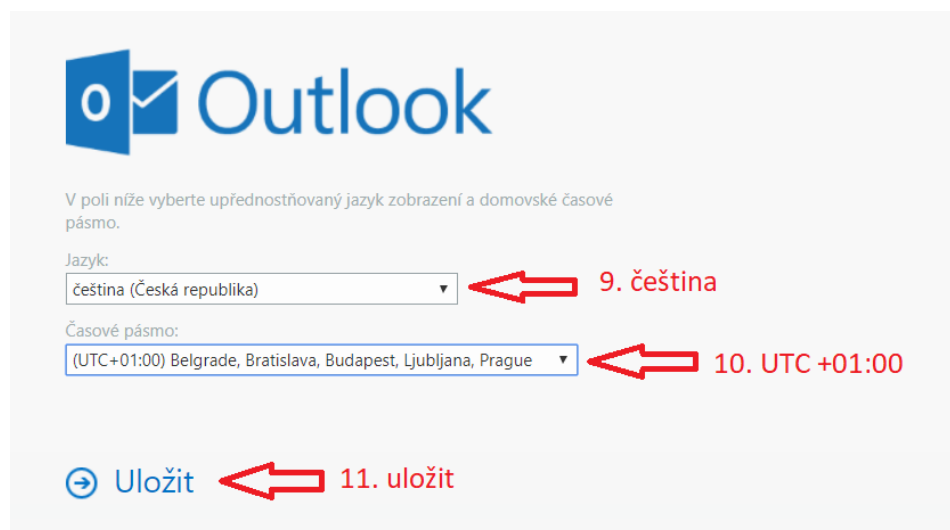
O Outlook

V poli níže vyberte upřednostňovaný jazyk zobrazení a domovské časové pásmo.

Jazyk:

čeština (Česká republika)

9. čeština

Časové pásmo:

(UTC+01:00) Belgrade, Bratislava, Budapest, Ljubljana, Prague

10. UTC +01:00

Uložit

11. uložit